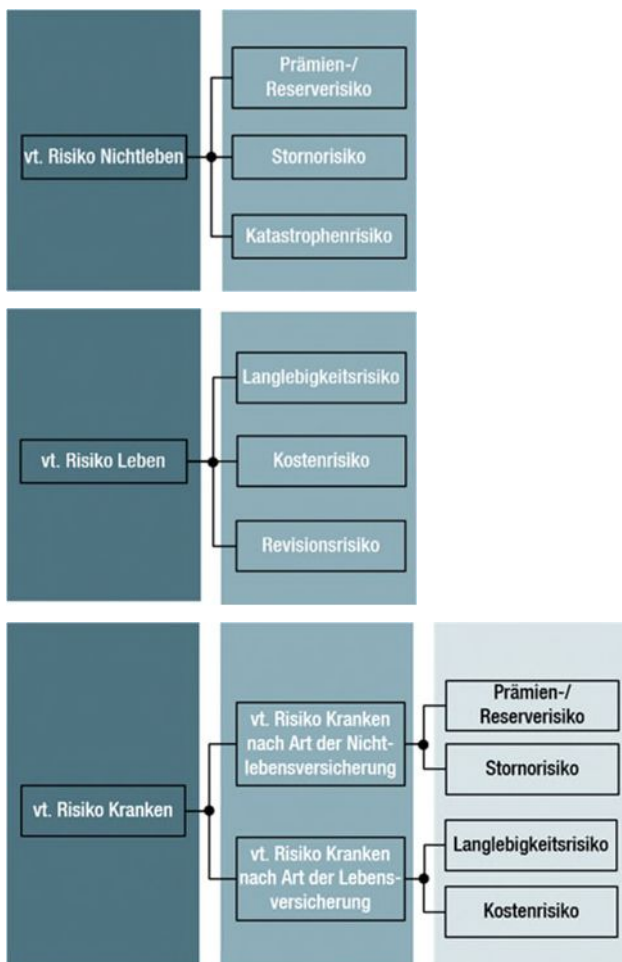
vt. Risiko Nichtleben

Prämien-/ Reserverisiko

Stornorisiko

Katastrophenrisiko

vt. Risiko Leben

Langlebigkeitsrisiko

Kostenrisiko

Revisionsrisiko

vt. Risiko Kranken

vt. Risiko Kranken nach Art der Nichtlebensversicherung

Prämien-/ Reserverisiko

Stornorisiko

vt. Risiko Kranken nach Art der Lebensversicherung

Langlebigkeitsrisiko

Kostenrisiko